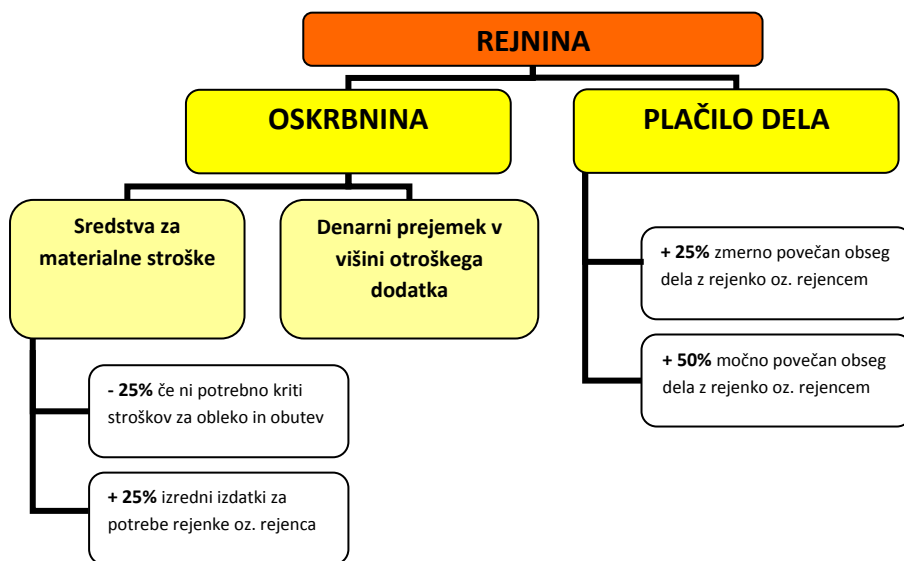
REJNINA

OSKRBNINA

PLAČILO DELA

Sredstva za materialne stroške

Denarni prejemek v višini otroškega dodatka

**- 25%** če ni potrebno kriti stroškov za obleko in obutev

**+ 25%** izredni izdatki za potrebe rejenke oz. rejenca

**+ 25%** zmerno povečan obseg dela z rejenko oz. rejencem

**+ 50%** močno povečan obseg dela z rejenko oz. rejencem